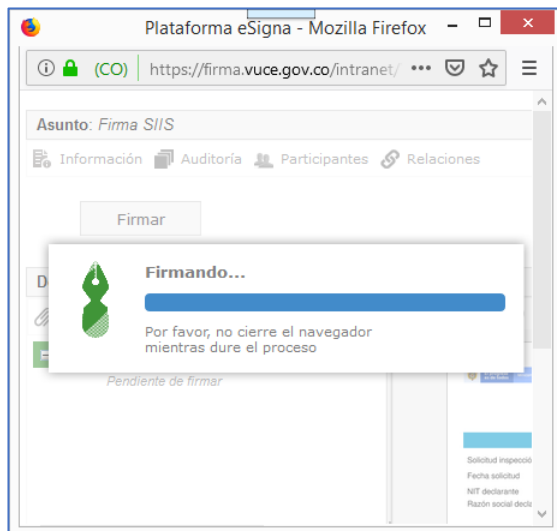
Plataforma eSigna - Mozilla Firefox

(CO) https://firma.vuce.gov.co/intranet/ •••

Asunto: Firma SIIS

Información Auditoría Participantes Relaciones

Firmar

D

Firmando...

Por favor, no cierre el navegador mientras dure el proceso

Pendiente de firmar

Solicitud inspecció
Fecha solicitud
NIT declarante
Razón social decla